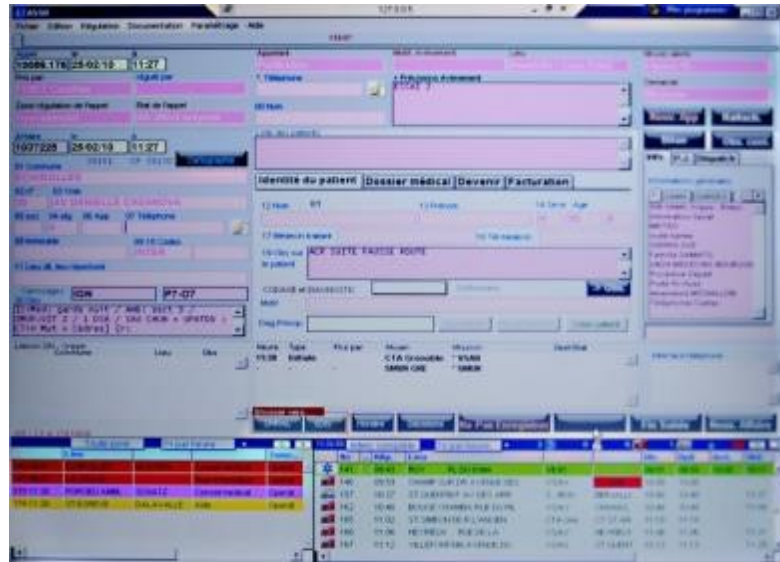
Fichier Edition Régulation Documentation Paramétrage Aide

Appel
10686176 25-02-10 11:27
Pris par
Zone régulation de l'appel
Etat de l'appel
Affaire
1027225 25-02-10 11:27
01 Commune
02 CP
03 Voie
06 Tél
Appelant
Motif
1 Téléphone
Précisions événement
Lien
Identité du patient
Dossier médical
Devenir
Facturation
12 Nom
13 Prénom
14 Sexe
Age
ACR SUITE FAUSSE ROUTE
Campagne
IDN
P7-07
Heure
Type
Moyen
Mission
11:28
CTA Grenoble
SMUR GRE
Info
Rens. App
Refresh
Ajouter